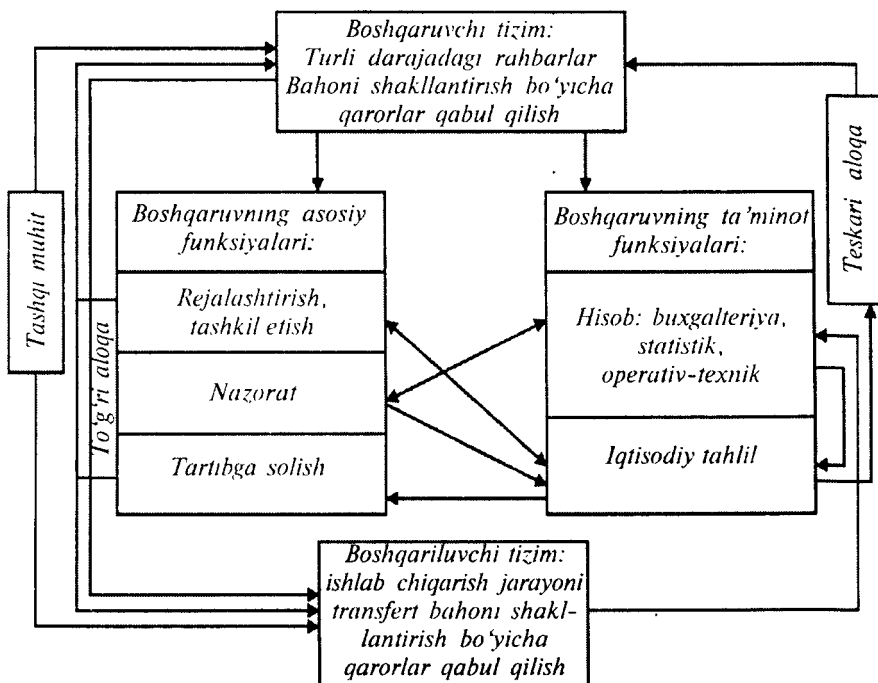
Boshqaruvchi tizim: Turli darajadagi rahbarlar Bahoni shakllantirish bo'yicha qarorlar qabul qilish

Tashqi muhit

Teskari aloqa

Boshqaruvning asosiy funksiyalari:

Rejalashtirish, tashkil etish

Nazorat

Tartibga solish

To'g'ri aloqa

Boshqaruvning ta'minot funksiyalari:

Hisob: buxgalteriya, statistik, operativ-texnik

Iqtisodiy tahlil

Boshqariluvchi tizim: ishlab chiqarish jarayoni transfert bahoni shakllantirish bo'yicha qarorlar qabul qilish